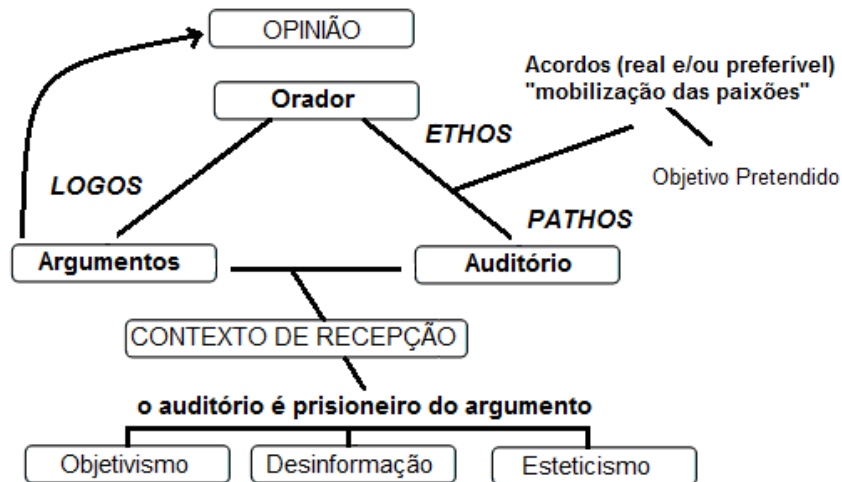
OPINIÃO

Orador

Acordos (real e/ou preferível)
"mobilização das paixões"

ETHOS

Objetivo Pretendido

LOGOS

PATHOS

Argumentos

Auditório

CONTEXTO DE RECEPÇÃO

o auditório é prisioneiro do argumento

Objetivismo

Desinformação

Esteticismo